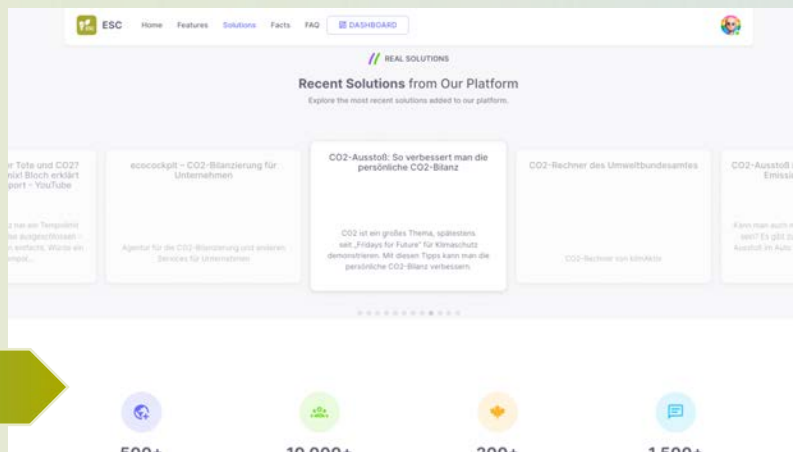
ESC Home Features Solutions Facts FAQ DASHBOARD

// REAL SOLUTIONS

Recent Solutions from Our Platform

Explore the most recent solutions added to our platform.

r Tote und CO2? nix! Bloch erklärt port - YouTube

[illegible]

ecocockpit – CO2-Bilanzierung für Unternehmen

Agentur für die CO2-Bilanzierung und anderen Services für Unternehmen

CO2-Ausstoß: So verbessert man die persönliche CO2-Bilanz

CO2 ist ein großes Thema, spätestens seit „Fridays for Future" für Klimaschutz demonstrieren. Mit diesen Tipps kann man die persönliche CO2-Bilanz verbessern.

CO2-Rechner des Umweltbundesamtes

CO2-Rechner von klimAktiv

CO2-Ausstoß Emissi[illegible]

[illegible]

500+

10,000+

200+

1,500+